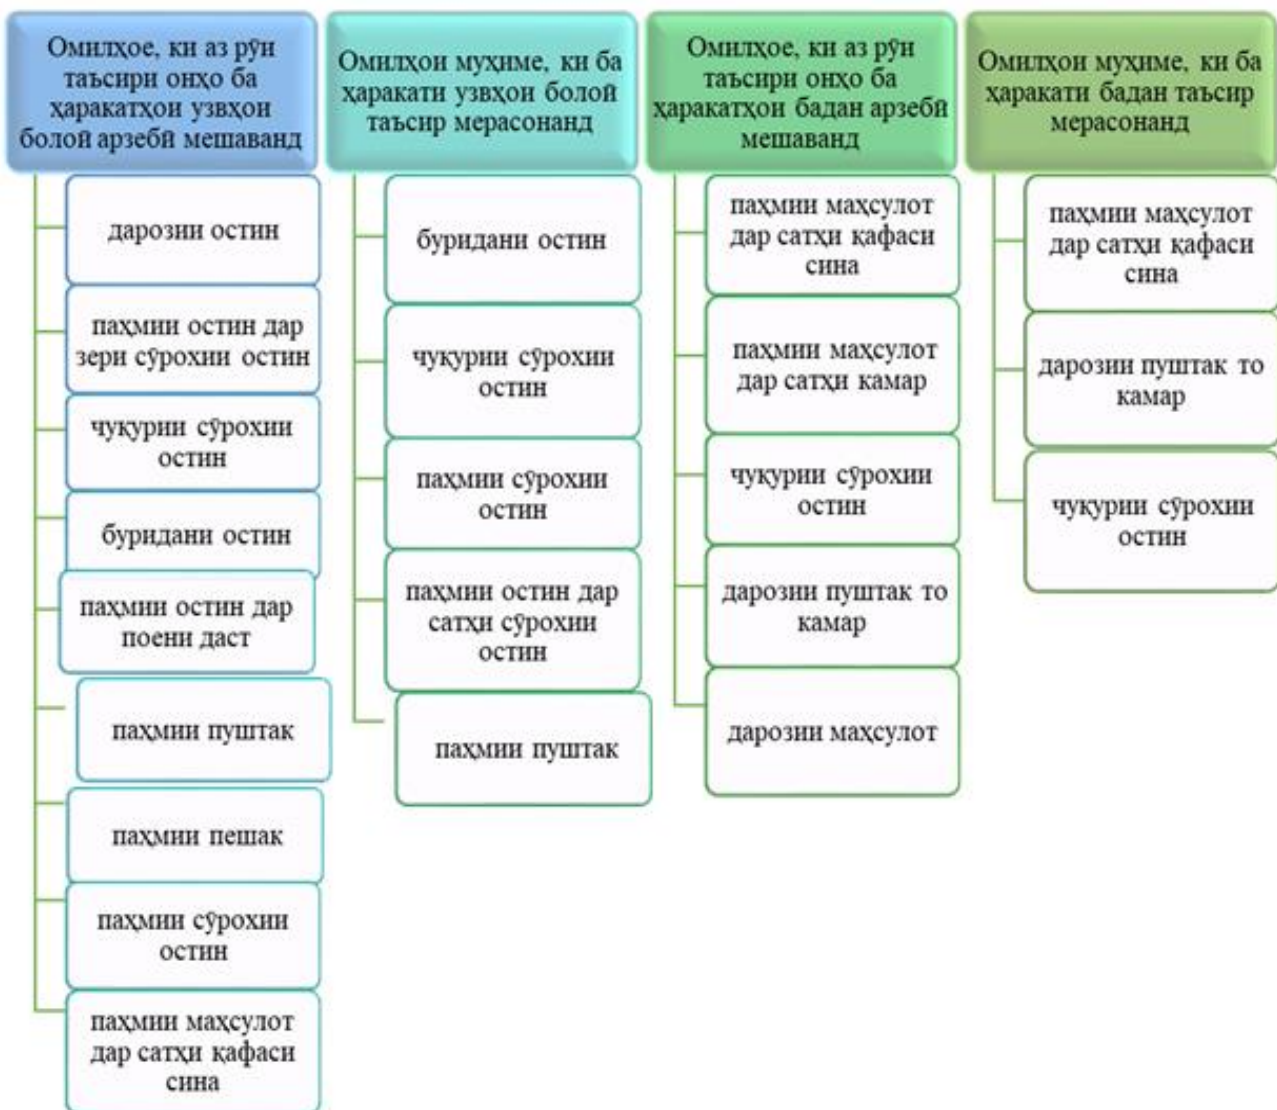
Омилҳое, ки аз рӯи таъсири онҳо ба ҳаракатҳои узвҳои болоӣ арзёбӣ мешаванд

даро­зии остин

пахмии остин дар зери сӯрохии остин

чуқурии сӯрохии остин

буридани остин

пахмии остин дар поени даст

пахмии пуштак

пахмии пешак

пахмии сӯрохии остин

пахмии маҳсулот дар сатҳи қафаси сина

Омилҳои муҳиме, ки ба ҳаракати узвҳои болоӣ таъсир мерасонанд

буридани остин

чуқурии сӯрохии остин

пахмии сӯрохии остин

пахмии остин дар сатҳи сӯрохии остин

пахмии пуштак

Омилҳое, ки аз рӯи таъсири онҳо ба ҳаракатҳои бадан арзёбӣ мешаванд

пахмии маҳсулот дар сатҳи қафаси сина

пахмии маҳсулот дар сатҳи камар

чуқурии сӯрохии остин

дарозии пуштак то камар

дарозии маҳсулот

Омилҳои муҳиме, ки ба ҳаракати бадан таъсир мерасонанд

пахмии маҳсулот дар сатҳи қафаси сина

дарозии пуштак то камар

чуқурии сӯрохии остин